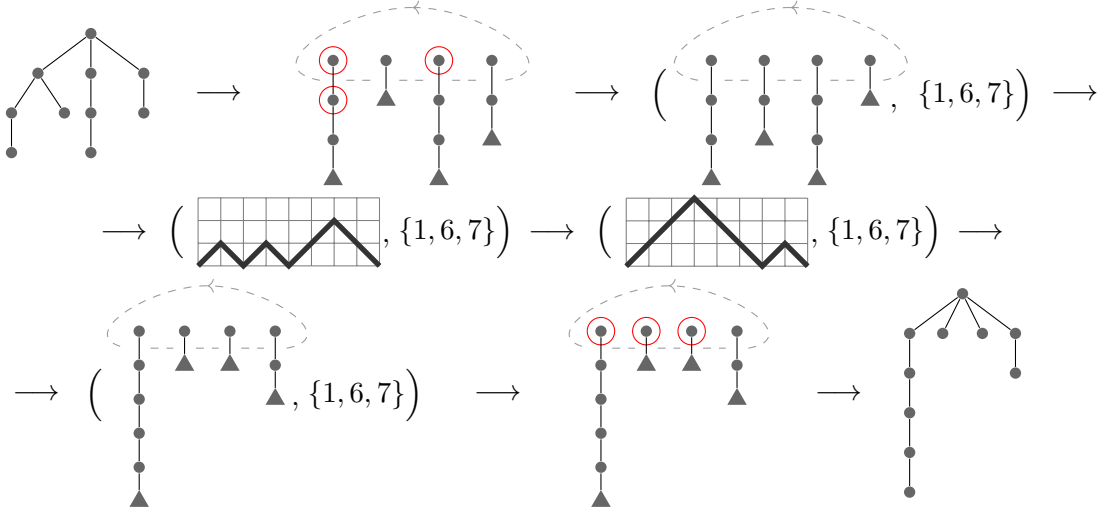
$\longrightarrow$ $\longrightarrow$ $\Big($ $, \{1,6,7\}\Big)$ $\longrightarrow$

$\longrightarrow$ $\Big($ $, \{1,6,7\}\Big)$ $\longrightarrow$ $\Big($ $, \{1,6,7\}\Big)$ $\longrightarrow$

$\longrightarrow$ $\Big($ $, \{1,6,7\}\Big)$ $\longrightarrow$ $\longrightarrow$